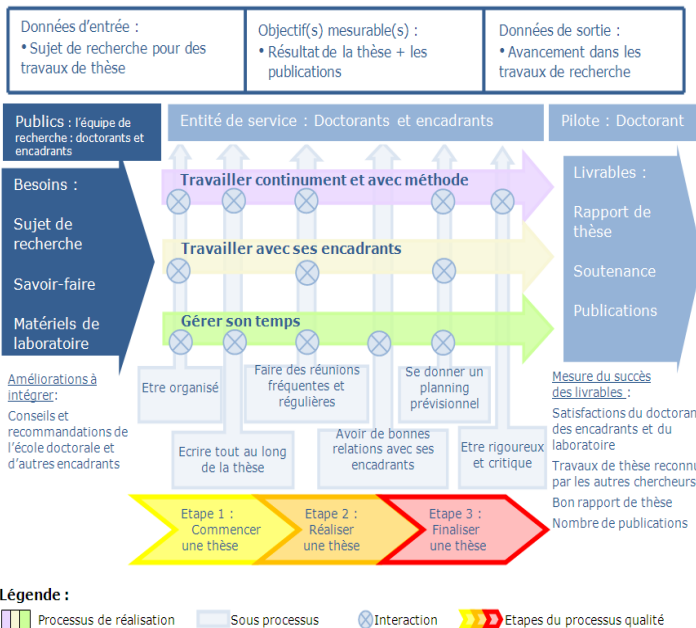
Données d'entrée :
• Sujet de recherche pour des travaux de thèse

Objectif(s) mesurable(s) :
• Résultat de la thèse + les publications

Données de sortie :
• Avancement dans les travaux de recherche

Publics : l'équipe de recherche : doctorants et encadrants

Entité de service : Doctorants et encadrants

Pilote : Doctorant

Besoins :

Sujet de recherche

Savoir-faire

Matériels de laboratoire

Travailler continument et avec méthode

Travailler avec ses encadrants

Gérer son temps

Livrables :

Rapport de thèse

Soutenance

Publications

Améliorations à intégrer:

Conseils et recommandations de l'école doctorale et d'autres encadrants

Etre organisé

Faire des réunions fréquentes et régulières

Se donner un planning prévisionnel

Ecrire tout au long de la thèse

Avoir de bonnes relations avec ses encadrants

Etre rigoureux et critique

Mesure du succès des livrables :

Satisfactions du doctoran des encadrants et du laboratoire

Travaux de thèse reconnu par les autres chercheurs

Bon rapport de thèse

Nombre de publications

Etape 1 : Commencer une thèse

Etape 2 : Réaliser une thèse

Etape 3 : Finaliser une thèse

Légende :

Processus de réalisation

Sous processus

Interaction

Etapes du processus qualité